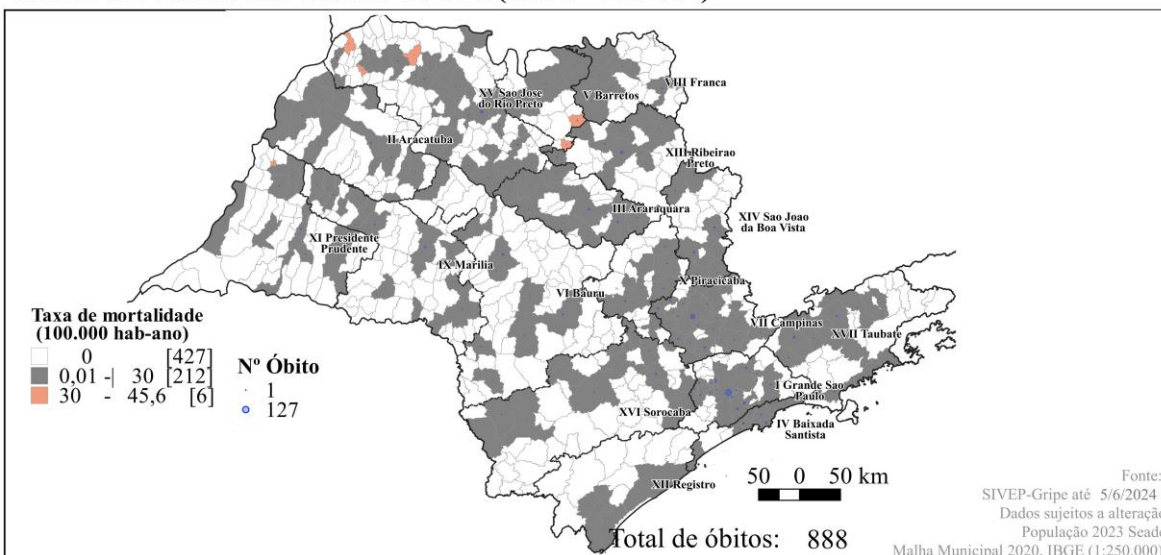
VIII Franca

XV Sao Jose do Rio Preto

V Barretos

II Aracatuba

XIII Ribeirao Preto

III Araraquara

XIV Sao Joao da Boa Vista

XI Presidente Prudente

IX Marilia

X Piracicaba

VI Bauru

VII Campinas

XVII Taubate

I Grande Sao Paulo

XVI Sorocaba

IV Baixada Santista

XII Registro

Taxa de mortalidade (100.000 hab-ano)
0 [427]
0,01 -| 30 [212]
30 - 45,6 [6]

Nº Óbito
1
127

50 0 50 km

Total de óbitos: 888

Fonte:
SIVEP-Gripe até 5/6/2024
Dados sujeitos a alteraçã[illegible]
População 2023 Sead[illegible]
Malha Municipal 2020, IBGE (1:250.000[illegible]